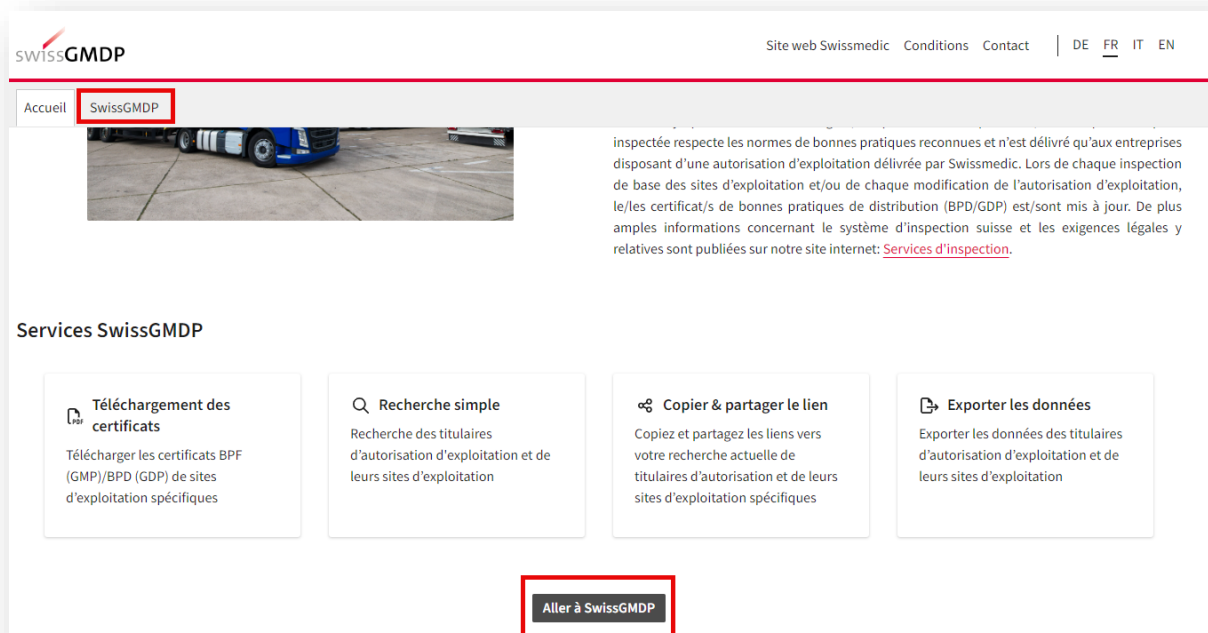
swissGMDP

Site web Swissmedic Conditions Contact DE FR IT EN

Accueil SwissGMDP

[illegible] inspectée respecte les normes de bonnes pratiques reconnues et n'est délivré qu'aux entreprises disposant d'une autorisation d'exploitation délivrée par Swissmedic. Lors de chaque inspection de base des sites d'exploitation et/ou de chaque modification de l'autorisation d'exploitation, le/les certificat/s de bonnes pratiques de distribution (BPD/GDP) est/sont mis à jour. De plus amples informations concernant le système d'inspection suisse et les exigences légales y relatives sont publiées sur notre site internet: Services d'inspection.

Services SwissGMDP

Téléchargement des certificats
Télécharger les certificats BPF (GMP)/BPD (GDP) de sites d'exploitation spécifiques

Recherche simple
Recherche des titulaires d'autorisation d'exploitation et de leurs sites d'exploitation

Copier & partager le lien
Copiez et partagez les liens vers votre recherche actuelle de titulaires d'autorisation et de leurs sites d'exploitation spécifiques

Exporter les données
Exporter les données des titulaires d'autorisation d'exploitation et de leurs sites d'exploitation

Aller à SwissGMDP